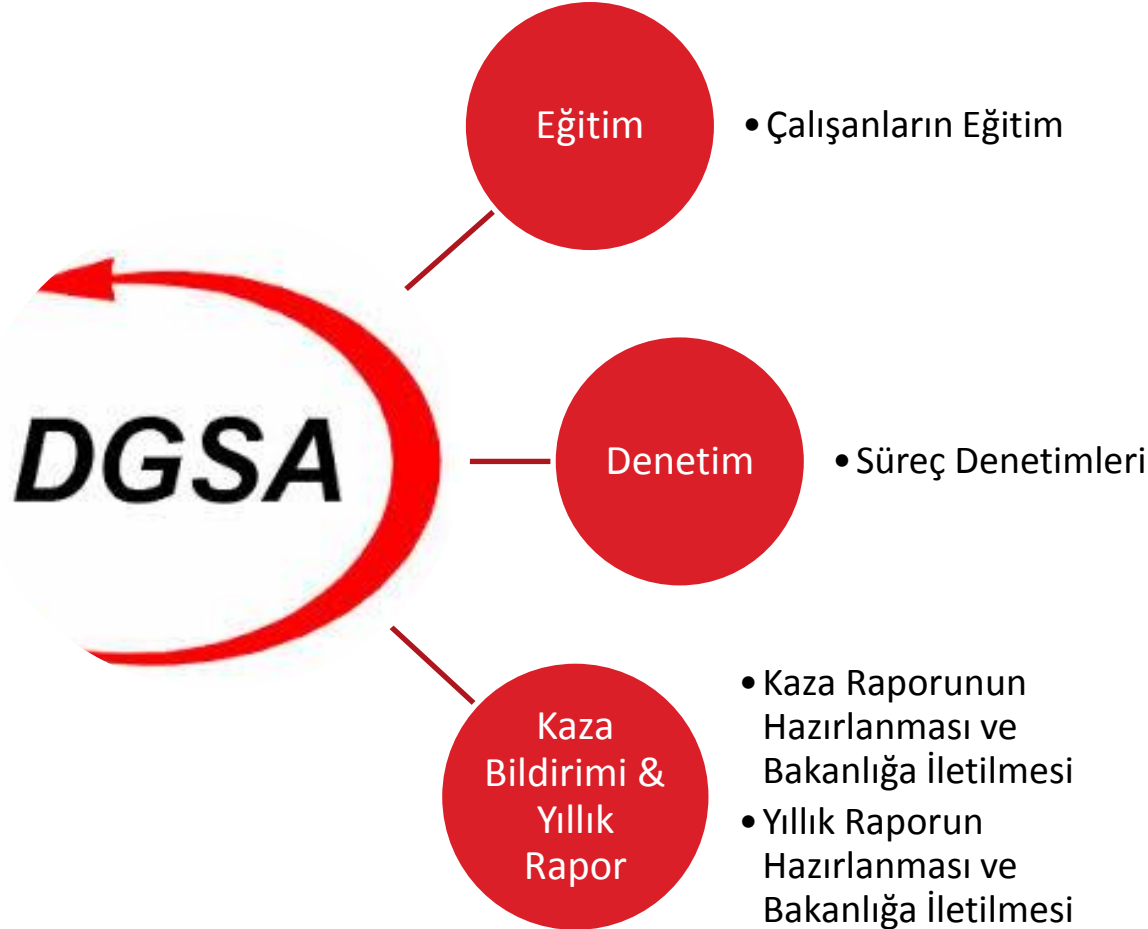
DGSA

Eğitim

• Çalışanların Eğitim

Denetim

• Süreç Denetimleri

Kaza Bildirimi & Yıllık Rapor

• Kaza Raporunun Hazırlanması ve Bakanlığa İletilmesi
• Yıllık Raporun Hazırlanması ve Bakanlığa İletilmesi